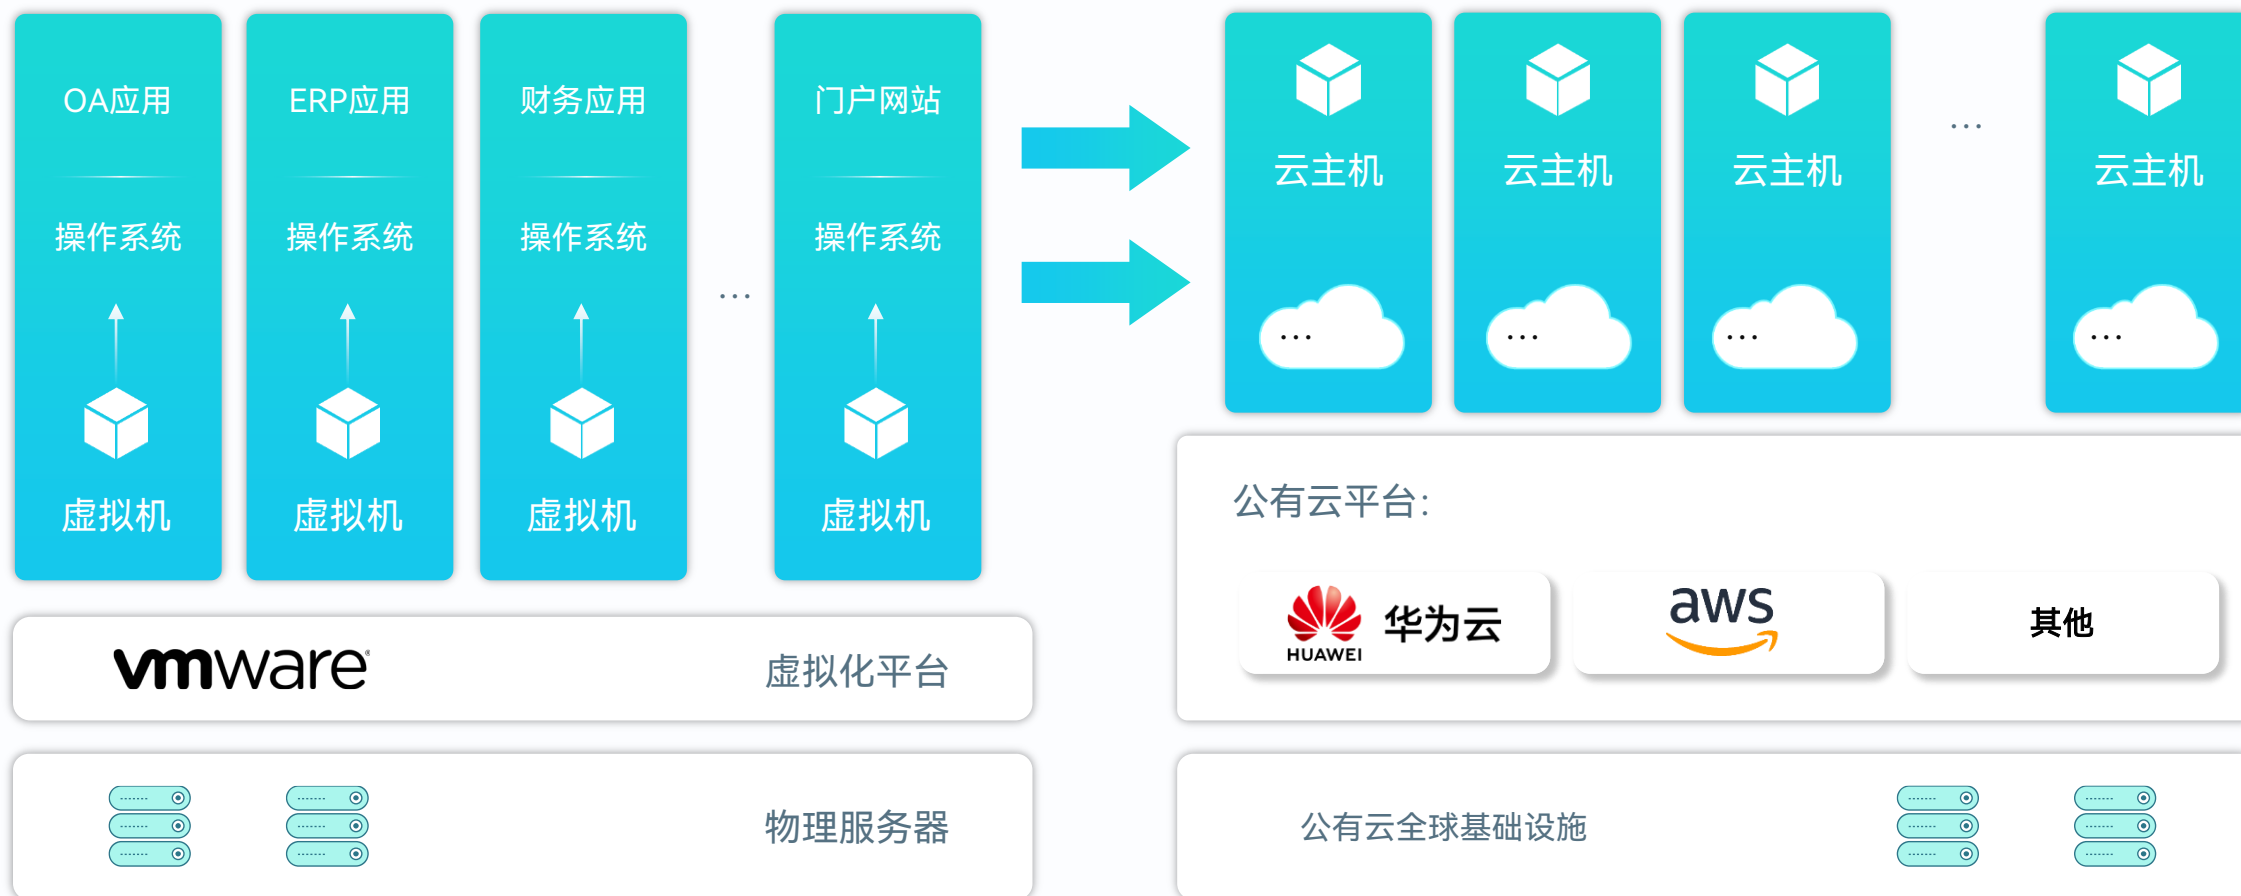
OA应用

操作系统

虚拟机

ERP应用

操作系统

虚拟机

财务应用

操作系统

虚拟机

...

门户网站

操作系统

虚拟机

vmware 虚拟化平台

物理服务器

云主机 ...

云主机 ...

云主机 ...

...

云主机 ...

公有云平台:

HUAWEI 华为云

aws

其他

公有云全球基础设施